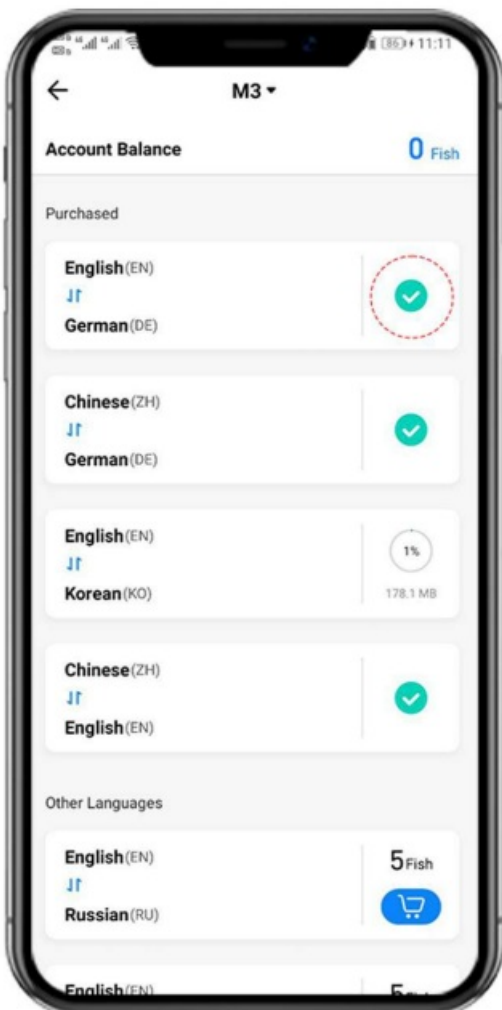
86 11:11

M3

Account Balance 0 Fish

Purchased

English(EN)
German(DE)

Chinese(ZH)
German(DE)

English(EN)
Korean(KO)
1%
178.1 MB

Chinese(ZH)
English(EN)

Other Languages

English(EN)
Russian(RU)
5Fish

English(EN)
5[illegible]